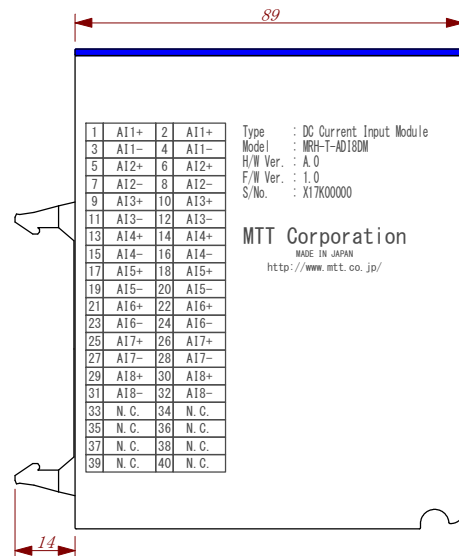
89

| 1 | AI1+ | 2 | AI1+ |
|---|---|---|---|
| 3 | AI1- | 4 | AI1- |
| 5 | AI2+ | 6 | AI2+ |
| 7 | AI2- | 8 | AI2- |
| 9 | AI3+ | 10 | AI3+ |
| 11 | AI3- | 12 | AI3- |
| 13 | AI4+ | 14 | AI4+ |
| 15 | AI4- | 16 | AI4- |
| 17 | AI5+ | 18 | AI5+ |
| 19 | AI5- | 20 | AI5- |
| 21 | AI6+ | 22 | AI6+ |
| 23 | AI6- | 24 | AI6- |
| 25 | AI7+ | 26 | AI7+ |
| 27 | AI7- | 28 | AI7- |
| 29 | AI8+ | 30 | AI8+ |
| 31 | AI8- | 32 | AI8- |
| 33 | N.C. | 34 | N.C. |
| 35 | N.C. | 36 | N.C. |
| 37 | N.C. | 38 | N.C. |
| 39 | N.C. | 40 | N.C. |

Type : DC Current Input Module
Model : MRH-T-ADI8DM
H/W Ver. : A.0
F/W Ver. : 1.0
S/No. : X17K00000

MTT Corporation
MADE IN JAPAN
http://www.mtt.co.jp/

14